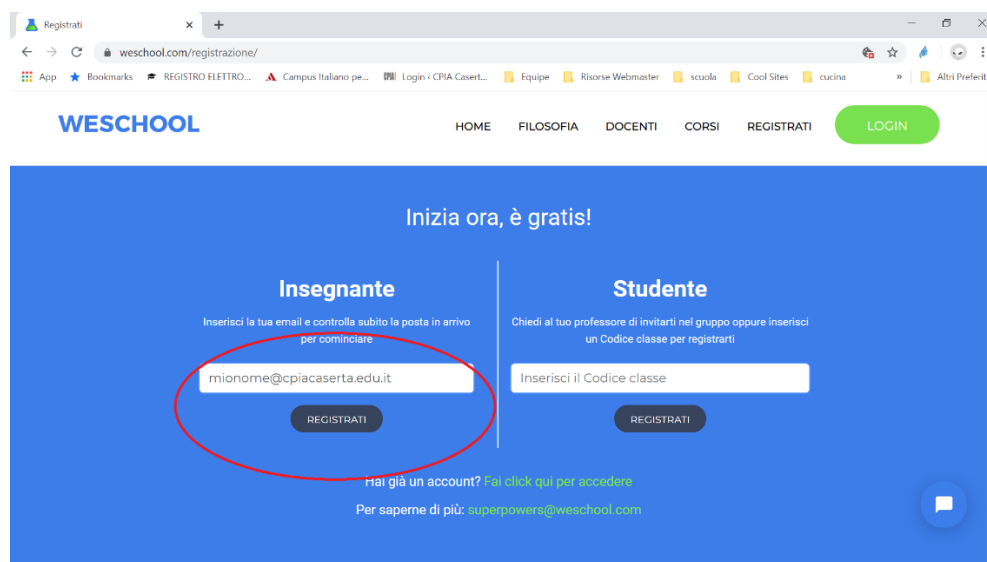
Registrati ×

weschool.com/registrazione/

App Bookmarks REGISTRO ELETTRO... Campus Italiano pe... Login ‹ CPIA Casert... Equipe Risorse Webmaster scuola Cool Sites cucina » Altri Preferiti

WESCHOOL

HOME FILOSOFIA DOCENTI CORSI REGISTRATI LOGIN

Inizia ora, è gratis!

Insegnante

Inserisci la tua email e controlla subito la posta in arrivo per cominciare

mionome@cpiacaserta.edu.it

REGISTRATI

Studente

Chiedi al tuo professore di invitarti nel gruppo oppure inserisci un Codice classe per registrarti

Inserisci il Codice classe

REGISTRATI

Hai già un account? Fai click qui per accedere

Per saperne di più: superpowers@weschool.com